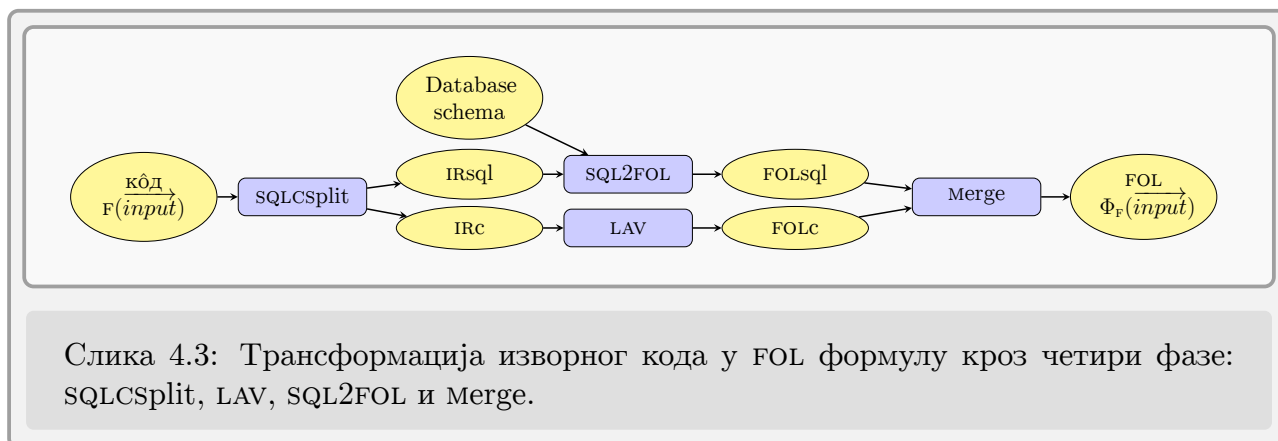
Database schema

кôд
$F(\overrightarrow{input})$

SQLCSplit

IRsql

IRc

SQL2FOL

LAV

FOLsql

FOLc

Merge

FOL
$\Phi_F(\overrightarrow{input})$

Слика 4.3: Трансформација изворног кода у FOL формулу кроз четири фазе: SQLCSplit, LAV, SQL2FOL и Merge.